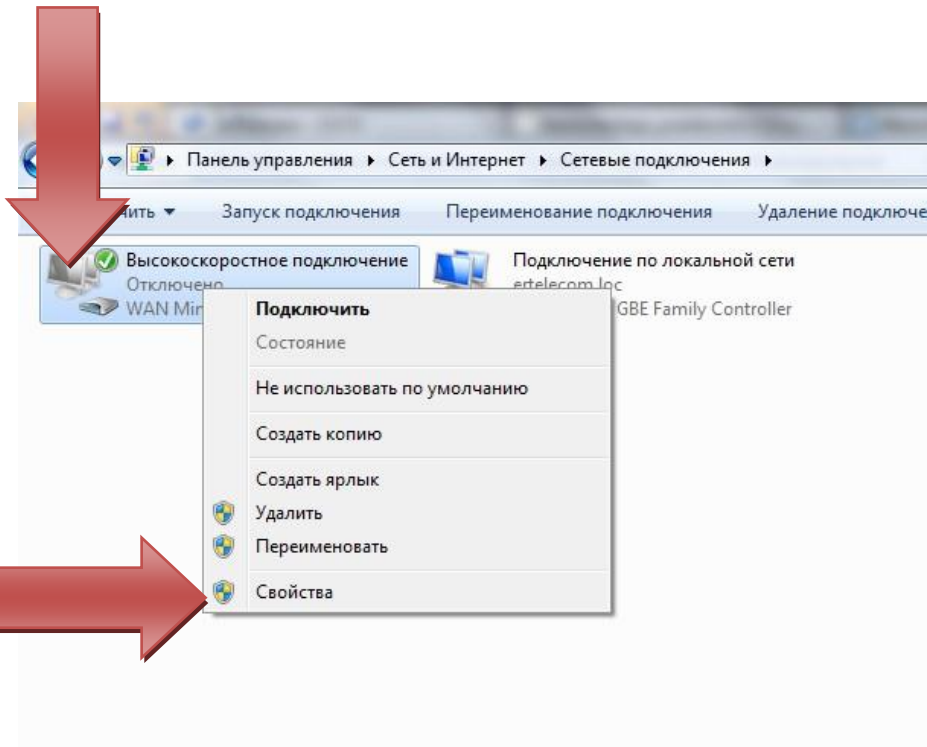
▸ Панель управления ▸ Сеть и Интернет ▸ Сетевые подключения ▸

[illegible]чить ▾ Запуск подключения Переименование подключения Удаление подключе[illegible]

Высокоскоростное подключение
Отключено
WAN Mi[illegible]

Подключение по локальной сети
ertelecom.loc
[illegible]GBE Family Controller

Подключить
Состояние
Не использовать по умолчанию
Создать копию
Создать ярлык
Удалить
Переименовать
Свойства